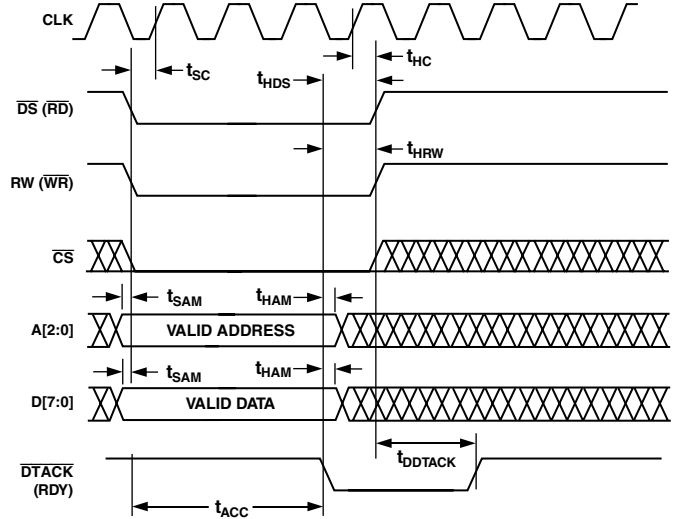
CLK

$t_{SC}$

$t_{HDS}$

$t_{HC}$

$\overline{DS}$ ($\overline{RD}$)

$t_{HRW}$

RW ($\overline{WR}$)

$\overline{CS}$

$t_{SAM}$

$t_{HAM}$

A[2:0]

VALID ADDRESS

$t_{SAM}$

$t_{HAM}$

D[7:0]

VALID DATA

$t_{DDTACK}$

$\overline{DTACK}$ (RDY)

$t_{ACC}$